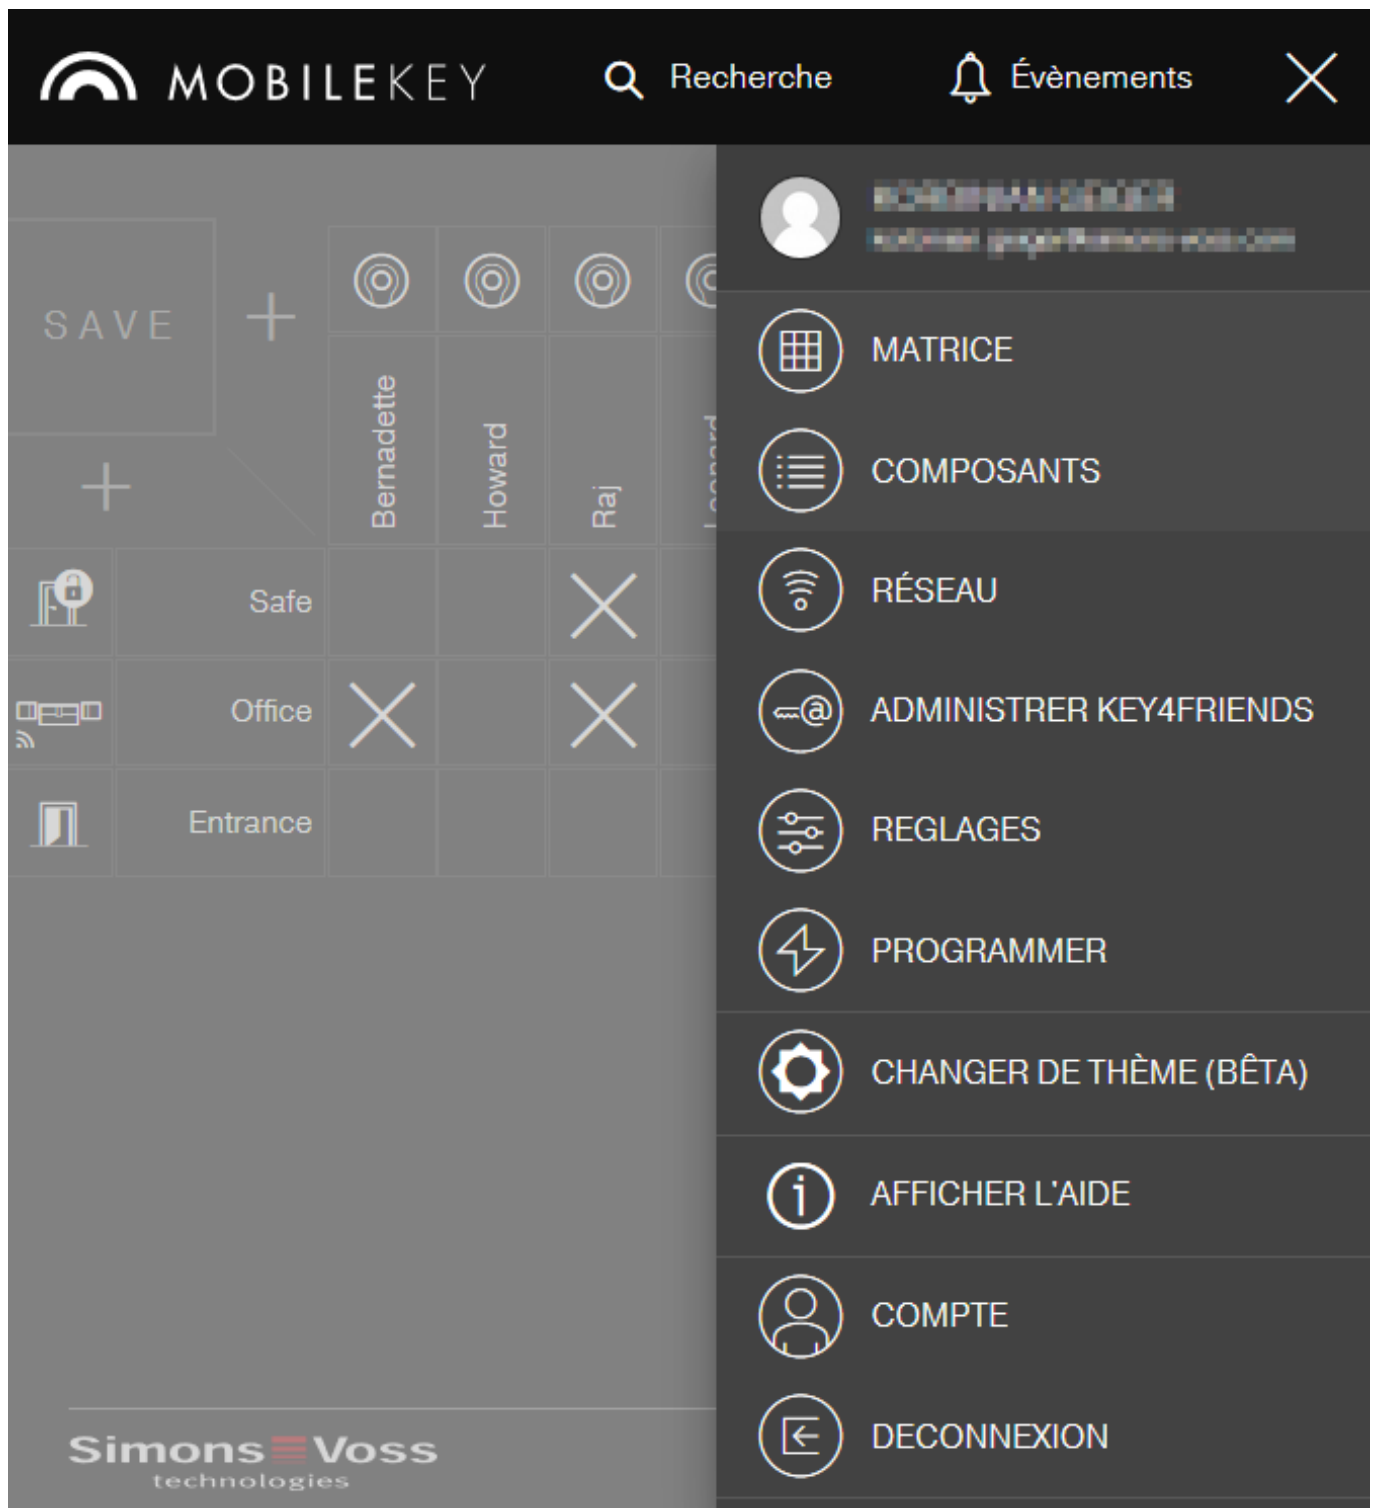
MOBILEKEY Recherche Évènements

SAVE

Bernadette Howard Raj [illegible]

Safe
Office
Entrance

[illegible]
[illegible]

MATRICE
COMPOSANTS
RÉSEAU
ADMINISTRER KEY4FRIENDS
REGLAGES
PROGRAMMER
CHANGER DE THÈME (BÊTA)
AFFICHER L'AIDE
COMPTE
DECONNEXION

SimonsVoss technologies